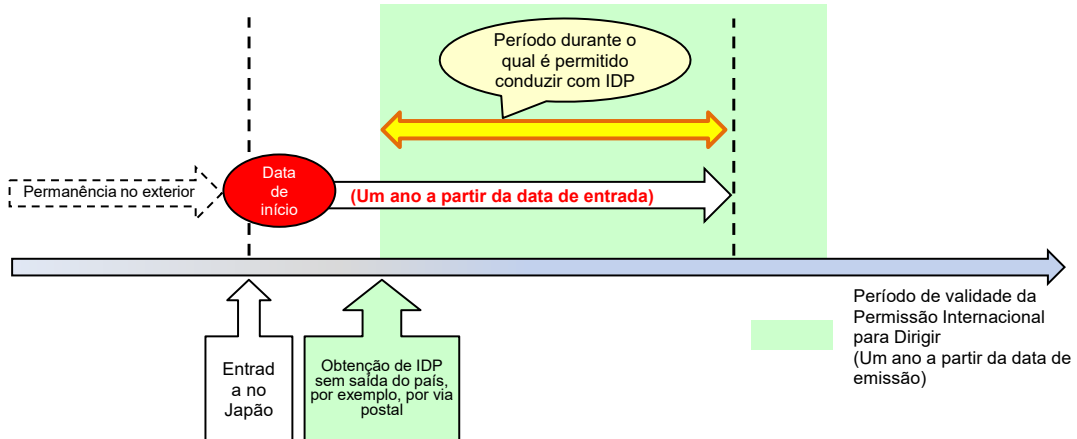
Período durante o qual é permitido conduzir com IDP

Permanência no exterior

Data de início

(Um ano a partir da data de entrada)

Entrad a no Japão

Obtenção de IDP sem saída do país, por exemplo, por via postal

Período de validade da Permissão Internacional para Dirigir (Um ano a partir da data de emissão)